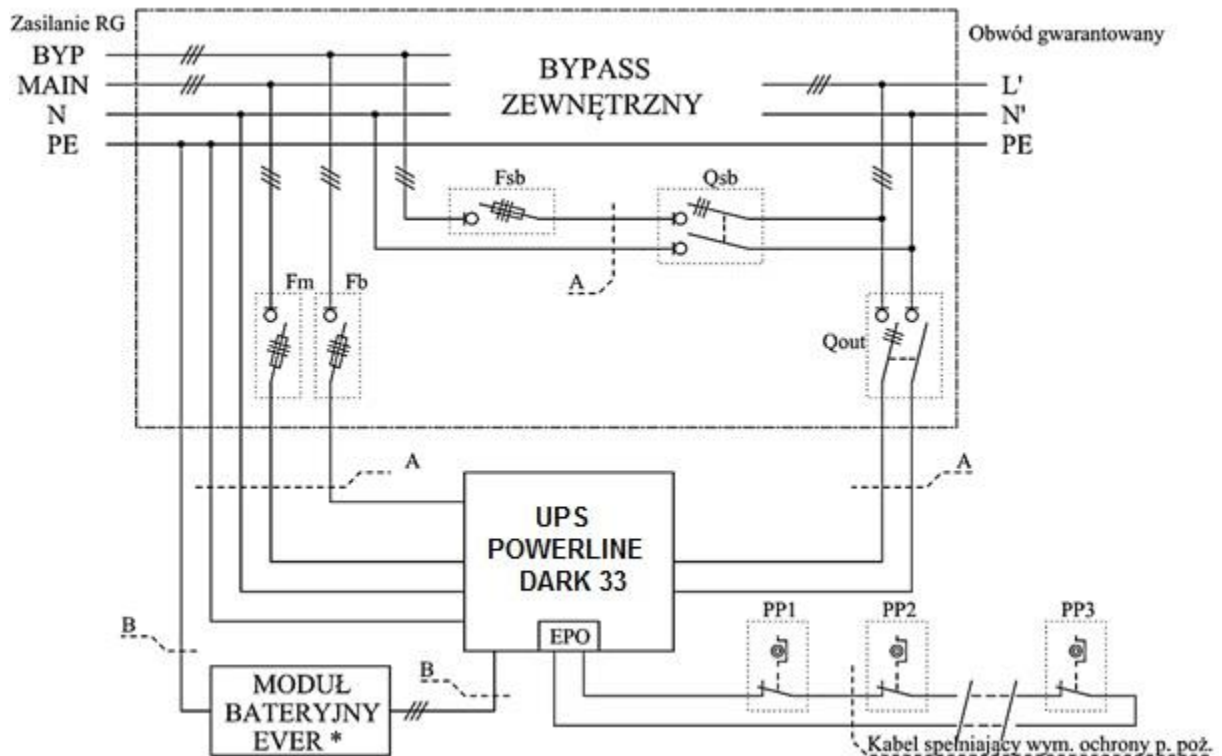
Zasilanie RG
BYP
MAIN
N
PE

BYPASS
ZEWNĘTRZNY

Obwód gwarantowany
L'
N'
PE

Fsb
Qsb
A
Fm
Fb
Qout

A
A

UPS
POWERLINE
DARK 33

EPO

PP1
PP2
PP3

B
B

MODUŁ
BATERYJNY
EVER *

Kabel spełniający wym. ochrony p. poż.